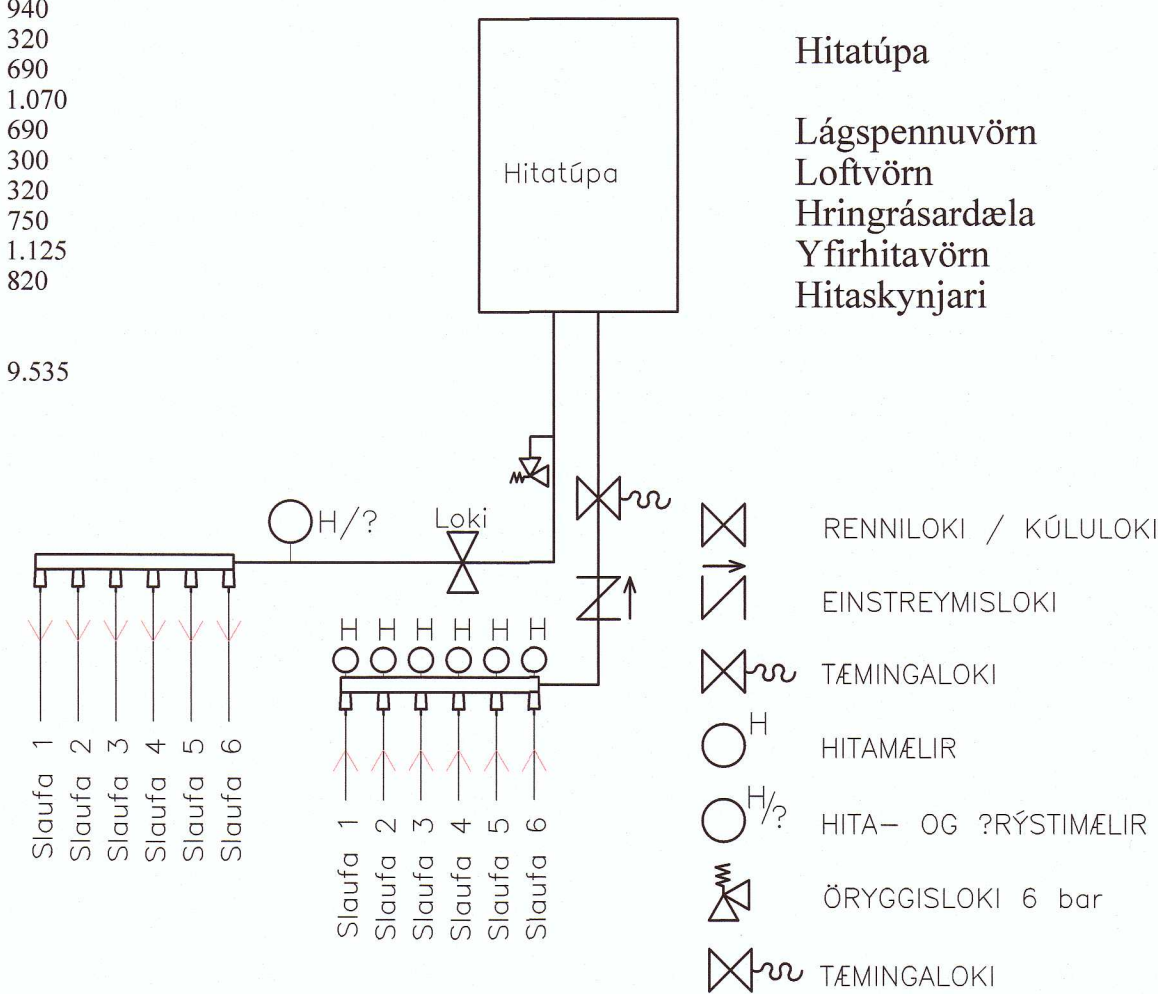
940
320
690
1.070
690
300
320
750
1.125
820

9.535

Hitatúpa

Lágspennuvörn
Loftvörn
Hringrásardæla
Yfirhitavörn
Hitaskynjari

Hitatúpa

H/?

Loki

Slaufa 1
Slaufa 2
Slaufa 3
Slaufa 4
Slaufa 5
Slaufa 6

H H H H H H

Slaufa 1
Slaufa 2
Slaufa 3
Slaufa 4
Slaufa 5
Slaufa 6

RENNILOKI / KÚLULOKI

EINSTREYMISLOKI

TÆMINGALOKI

H
HITAMÆLIR

H/?
HITA- OG ?RÝSTIMÆLIR

ÖRYGGISLOKI 6 bar

TÆMINGALOKI